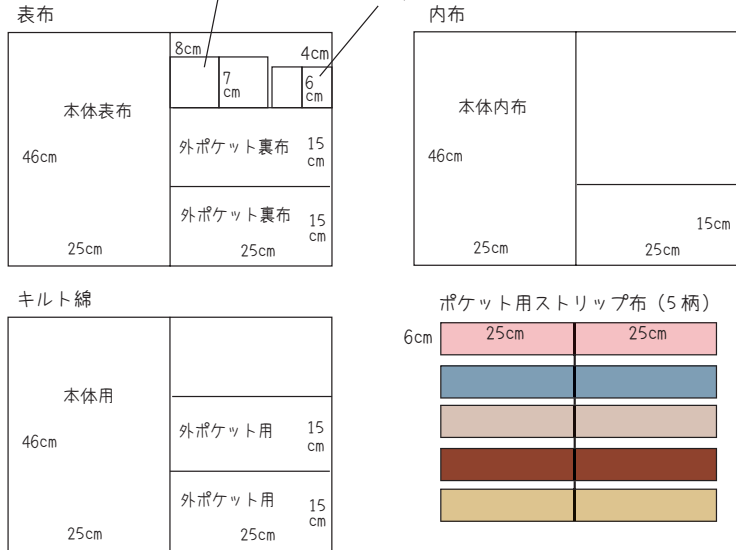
表布

8cm

4cm

7 cm

6 cm

本体表布

46cm

25cm

外ポケット裏布 15 cm

外ポケット裏布 15 cm

25cm

内布

本体内布

46cm

25cm

15cm

25cm

キルト綿

本体用

46cm

25cm

外ポケット用 15 cm

外ポケット用 15 cm

25cm

ポケット用ストリップ布（5柄）

6cm

25cm

25cm